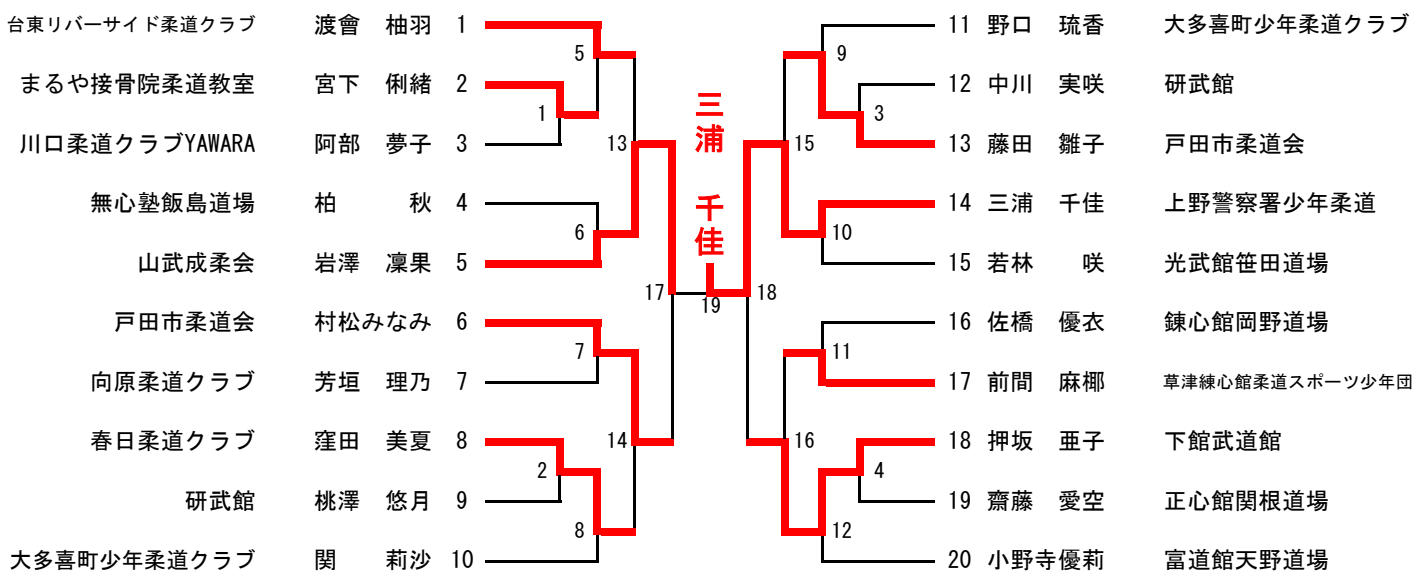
台東リバーサイド柔道クラブ　渡會　柚羽　1
まるや接骨院柔道教室　宮下　俐緒　2
川口柔道クラブYAWARA　阿部　夢子　3
無心塾飯島道場　柏　秋　4
山武成柔会　岩澤　凜果　5
戸田市柔道会　村松みなみ　6
向原柔道クラブ　芳垣　理乃　7
春日柔道クラブ　窪田　美夏　8
研武館　桃澤　悠月　9
大多喜町少年柔道クラブ　関　莉沙　10

5
1
13
6
17
7
14
2
8

三浦

千佳

19

9
3
15
10
18
11
16
4
12

11　野口　琉香　大多喜町少年柔道クラブ
12　中川　実咲　研武館
13　藤田　雛子　戸田市柔道会
14　三浦　千佳　上野警察署少年柔道
15　若林　咲　光武館笹田道場
16　佐橋　優衣　錬心館岡野道場
17　前間　麻椰　草津練心館柔道スポーツ少年団
18　押坂　亜子　下館武道館
19　齋藤　愛空　正心館関根道場
20　小野寺優莉　富道館天野道場